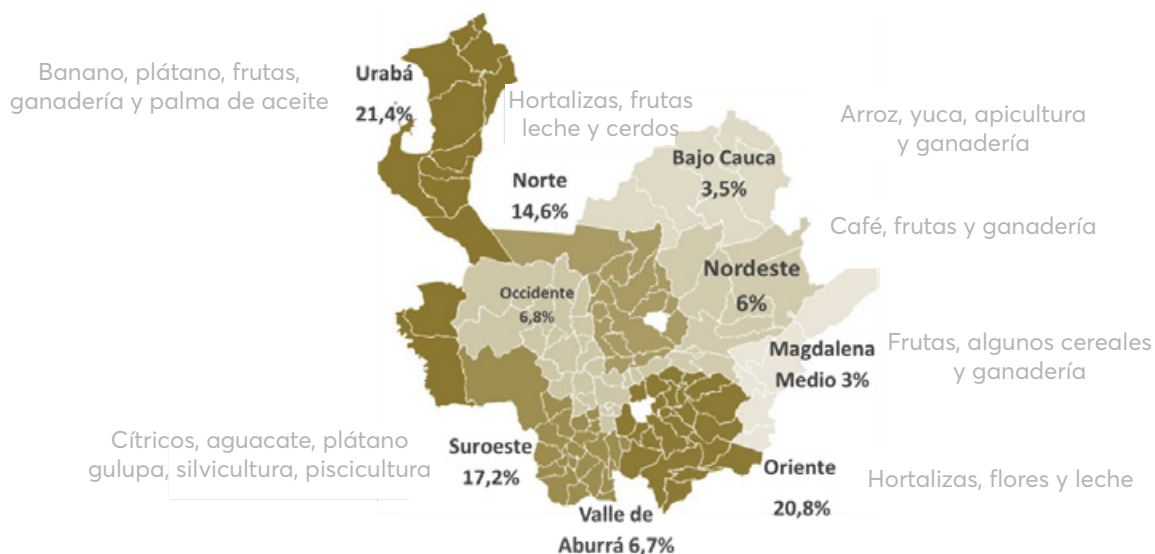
Banano, plátano, frutas, ganadería y palma de aceite

Urabá
21,4%

Hortalizas, frutas leche y cerdos

Norte
14,6%

Arroz, yuca, apicultura y ganadería

Bajo Cauca
3,5%

Café, frutas y ganadería

Nordeste
6%

Occidente
6,8%

Frutas, algunos cereales y ganadería

Magdalena Medio 3%

Cítricos, aguacate, plátano gulupa, silvicultura, piscicultura

Suroeste
17,2%

Oriente
20,8%

Hortalizas, flores y leche

Valle de Aburrá 6,7%